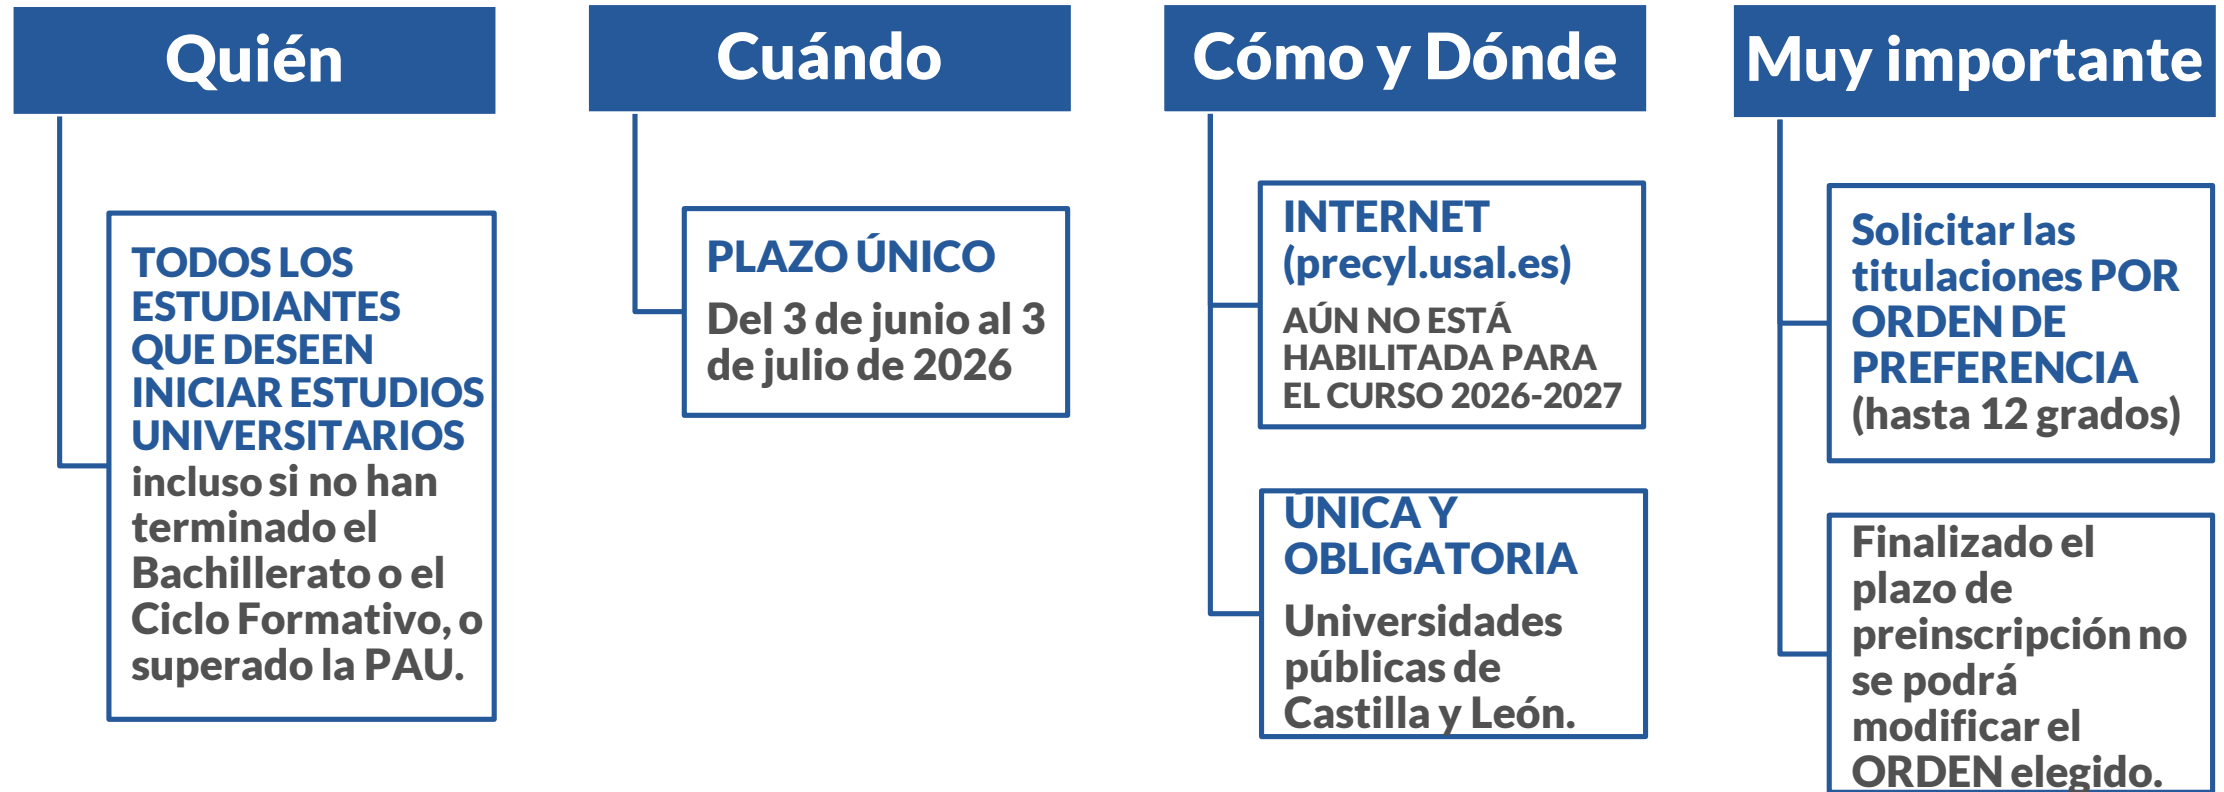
Quién

TODOS LOS ESTUDIANTES QUE DESEEN INICIAR ESTUDIOS UNIVERSITARIOS incluso si no han terminado el Bachillerato o el Ciclo Formativo, o superado la PAU.

Cuándo

PLAZO ÚNICO

Del 3 de junio al 3 de julio de 2026

Cómo y Dónde

INTERNET (precyl.usal.es)

AÚN NO ESTÁ HABILITADA PARA EL CURSO 2026-2027

ÚNICA Y OBLIGATORIA

Universidades públicas de Castilla y León.

Muy importante

Solicitar las titulaciones POR ORDEN DE PREFERENCIA (hasta 12 grados)

Finalizado el plazo de preinscripción no se podrá modificar el ORDEN elegido.